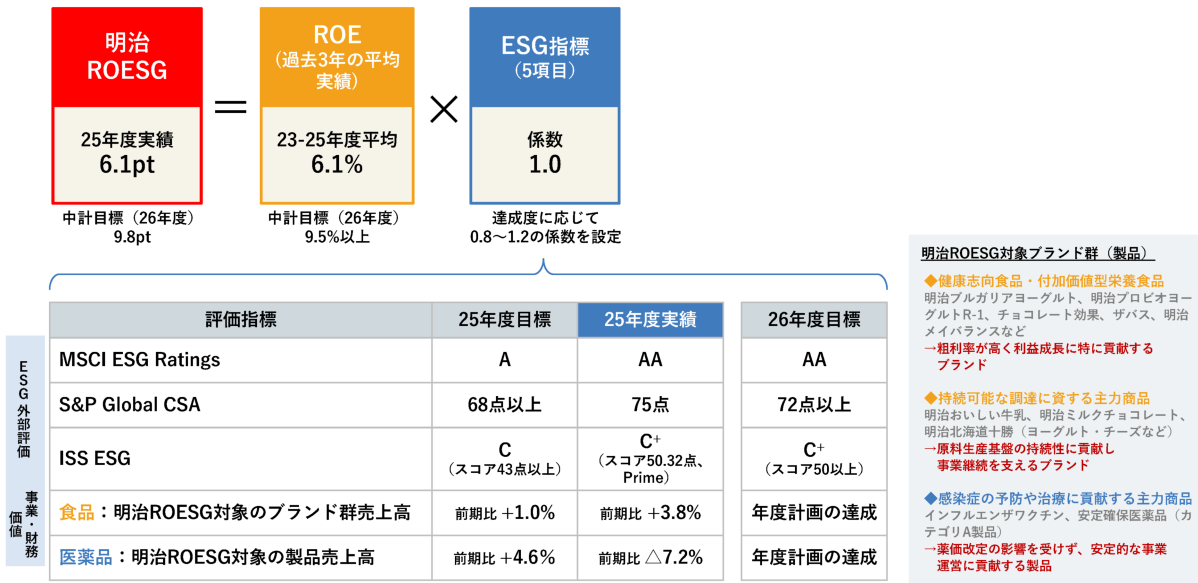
明治
ROESG

25年度実績
6.1pt

中計目標（26年度）
9.8pt

＝

ROE
（過去3年の平均実績）

23-25年度平均
6.1%

中計目標（26年度）
9.5%以上

×

ESG指標
（5項目）

係数
1.0

達成度に応じて
0.8～1.2の係数を設定

ESG外部評価

事業・財務価値

| 評価指標 | 25年度目標 | 25年度実績 | 26年度目標 |
|---|---|---|---|
| MSCI ESG Ratings | A | AA | AA |
| S&P Global CSA | 68点以上 | 75点 | 72点以上 |
| ISS ESG | C（スコア43点以上） | C+（スコア50.32点、Prime） | C+（スコア50以上） |
| 食品：明治ROESG対象のブランド群売上高 | 前期比 +1.0% | 前期比 +3.8% | 年度計画の達成 |
| 医薬品：明治ROESG対象の製品売上高 | 前期比 +4.6% | 前期比 △7.2% | 年度計画の達成 |

明治ROESG対象ブランド群（製品）

◆健康志向食品・付加価値型栄養食品
明治ブルガリアヨーグルト、明治プロビオヨーグルトR-1、チョコレート効果、ザバス、明治メイバランスなど
→粗利率が高く利益成長に特に貢献するブランド

◆持続可能な調達に資する主力商品
明治おいしい牛乳、明治ミルクチョコレート、明治北海道十勝（ヨーグルト・チーズなど）
→原料生産基盤の持続性に貢献し事業継続を支えるブランド

◆感染症の予防や治療に貢献する主力商品
インフルエンザワクチン、安定確保医薬品（カテゴリA製品）
→薬価改定の影響を受けず、安定的な事業運営に貢献する製品